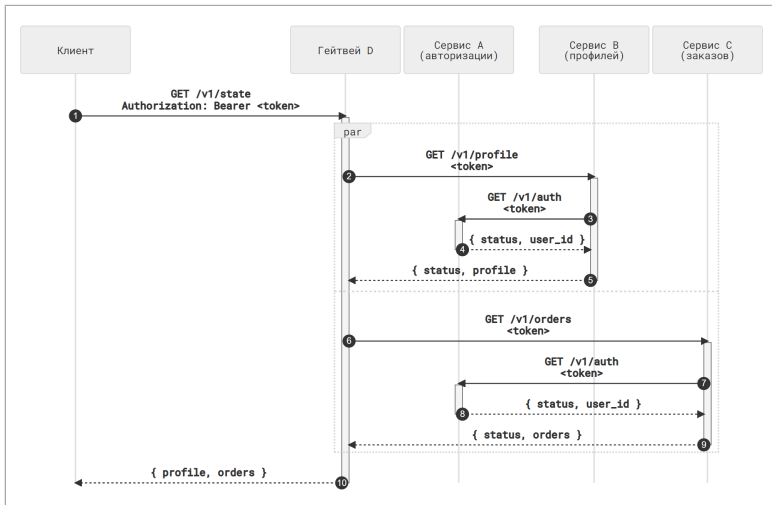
Клиент

Гейтвей D

Сервис A (авторизации)

Сервис B (профилей)

Сервис C (заказов)

1

GET /v1/state
Authorization: Bearer <token>

par

2

GET /v1/profile
<token>

3

GET /v1/auth
<token>

4

{ status, user_id }

5

{ status, profile }

6

GET /v1/orders
<token>

7

GET /v1/auth
<token>

8

{ status, user_id }

9

{ status, orders }

10

{ profile, orders }